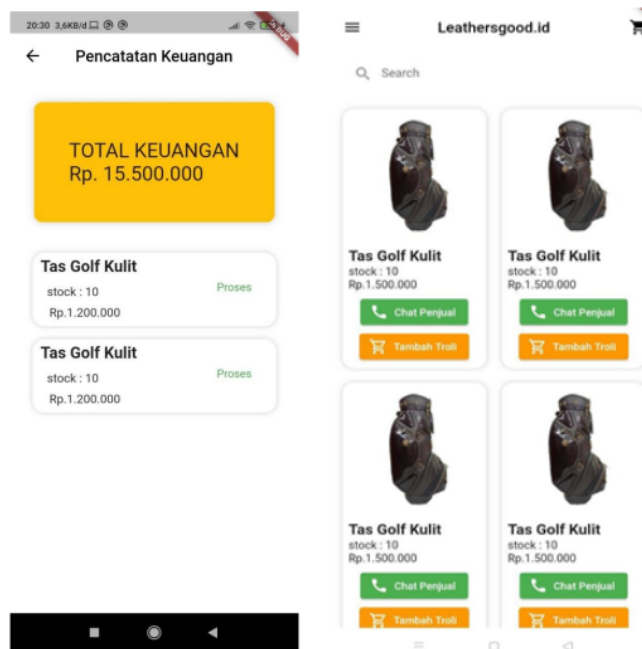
20:30 3,6KB/d

DEBUG

Pencatatan Keuangan

TOTAL KEUANGAN
Rp. 15.500.000

Tas Golf Kulit
stock : 10
Proses
Rp.1.200.000

Tas Golf Kulit
stock : 10
Proses
Rp.1.200.000

Leathersgood.id

Search

Tas Golf Kulit
stock : 10
Rp.1.500.000
Chat Penjual
Tambah Troli

Tas Golf Kulit
stock : 10
Rp.1.500.000
Chat Penjual
Tambah Troli

Tas Golf Kulit
stock : 10
Rp.1.500.000
Chat Penjual
Tambah Troli

Tas Golf Kulit
stock : 10
Rp.1.500.000
Chat Penjual
Tambah Troli